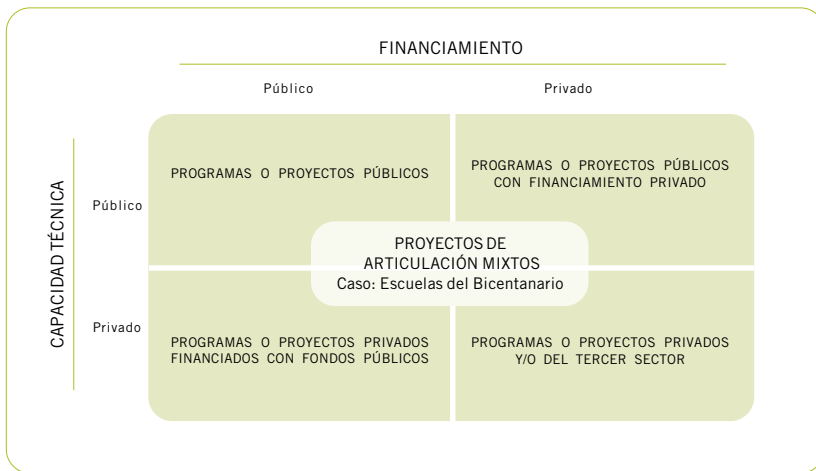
FINANCIAMIENTO

Público

Privado

CAPACIDAD TÉCNICA

Público

Privado

PROGRAMAS O PROYECTOS PÚBLICOS

PROGRAMAS O PROYECTOS PÚBLICOS CON FINANCIAMIENTO PRIVADO

PROYECTOS DE ARTICULACIÓN MIXTOS
Caso: Escuelas del Bicentenario

PROGRAMAS O PROYECTOS PRIVADOS FINANCIADOS CON FONDOS PÚBLICOS

PROGRAMAS O PROYECTOS PRIVADOS Y/O DEL TERCER SECTOR